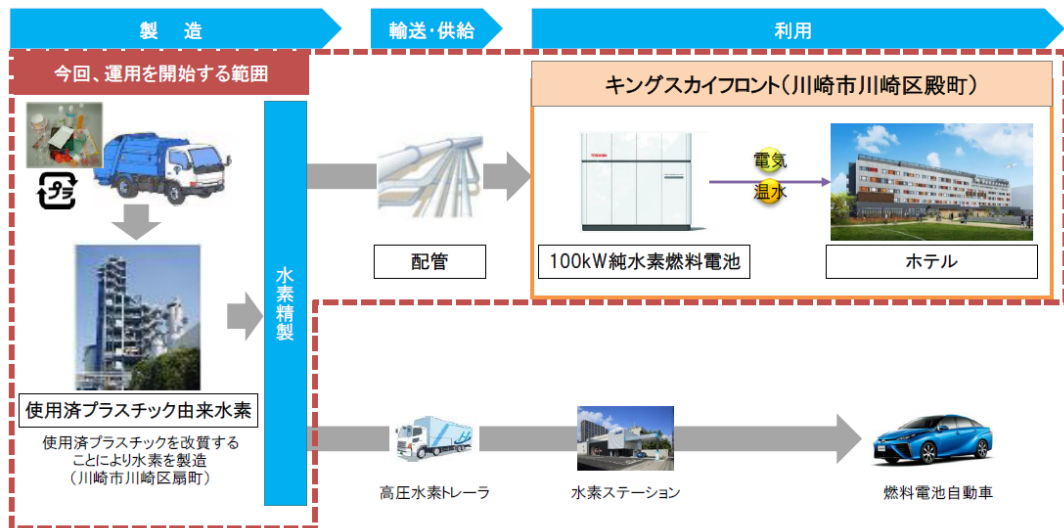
製　造

輸送･供給

利用

今回、運用を開始する範囲

キングスカイフロント（川崎市川崎区殿町）

プラ

水素精製

配管

電気

温水

100kW純水素燃料電池

ホテル

使用済プラスチック由来水素

使用済プラスチックを改質することにより水素を製造（川崎市川崎区扇町）

高圧水素トレーラ

水素ステーション

燃料電池自動車